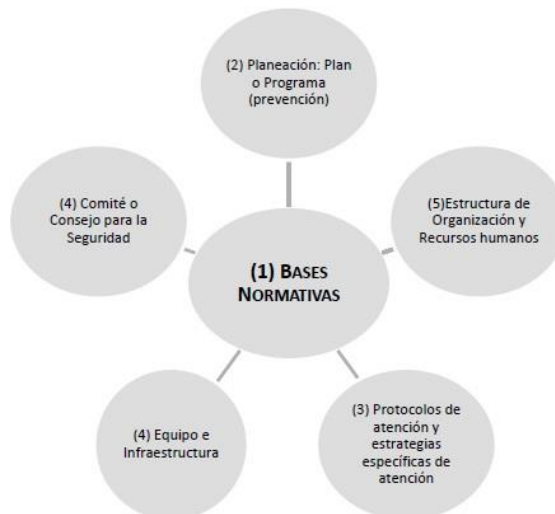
(2) Planeación: Plan o Programa (prevención)

(4) Comité o Consejo para la Seguridad

(5)Estructura de Organización y Recursos humanos

(1) BASES NORMATIVAS

(4) Equipo e Infraestructura

(3) Protocolos de atención y estrategias específicas de atención